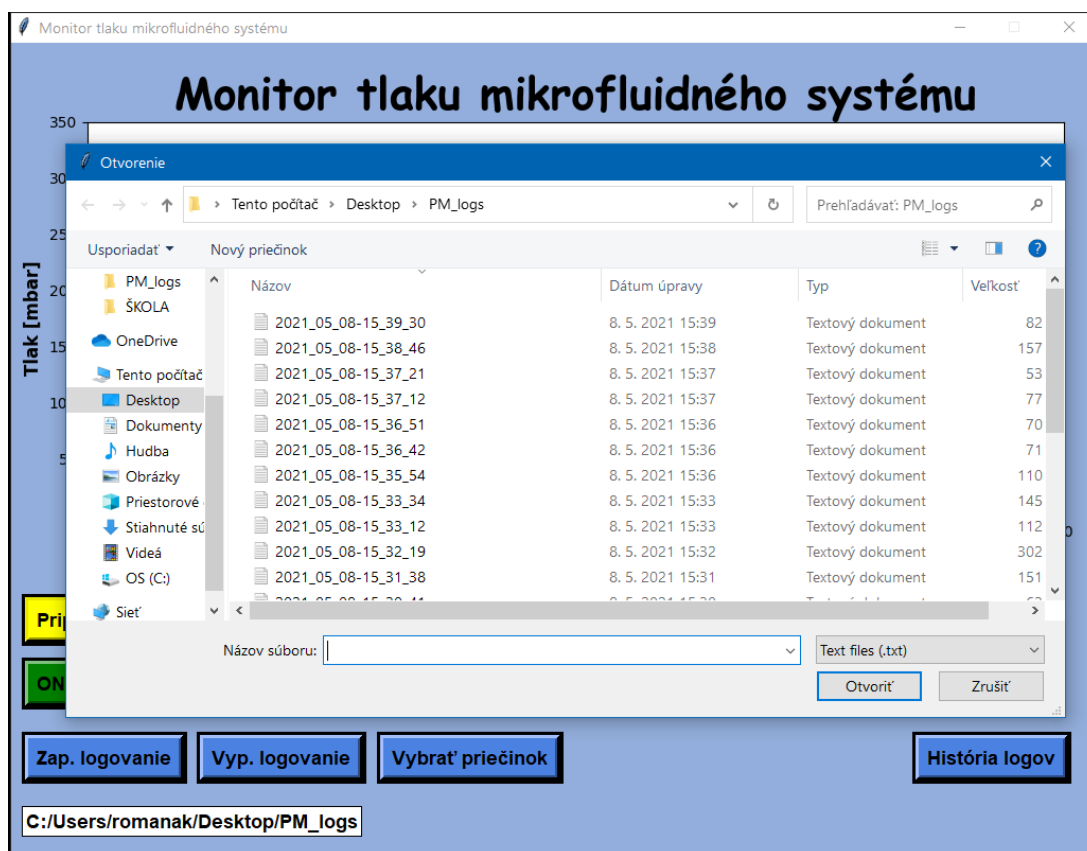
Monitor tlaku mikrofluidného systému

Monitor tlaku mikrofluidného systému

350
30
25
20
15
10
5

Tlak [mbar]

Otvorenie

Tento počítač › Desktop › PM_logs

Prehľadávať: PM_logs

Usporiadať ▾ Nový priečinok

PM_logs
ŠKOLA
OneDrive
Tento počítač
Desktop
Dokumenty
Hudba
Obrázky
Priestorové
Stiahnuté sú
Videá
OS (C:)
Sieť

| Názov | Dátum úpravy | Typ | Veľkosť |
|---|---|---|---|
| 2021_05_08-15_39_30 | 8. 5. 2021 15:39 | Textový dokument | 82 |
| 2021_05_08-15_38_46 | 8. 5. 2021 15:38 | Textový dokument | 157 |
| 2021_05_08-15_37_21 | 8. 5. 2021 15:37 | Textový dokument | 53 |
| 2021_05_08-15_37_12 | 8. 5. 2021 15:37 | Textový dokument | 77 |
| 2021_05_08-15_36_51 | 8. 5. 2021 15:36 | Textový dokument | 70 |
| 2021_05_08-15_36_42 | 8. 5. 2021 15:36 | Textový dokument | 71 |
| 2021_05_08-15_35_54 | 8. 5. 2021 15:36 | Textový dokument | 110 |
| 2021_05_08-15_33_34 | 8. 5. 2021 15:33 | Textový dokument | 145 |
| 2021_05_08-15_33_12 | 8. 5. 2021 15:33 | Textový dokument | 112 |
| 2021_05_08-15_32_19 | 8. 5. 2021 15:32 | Textový dokument | 302 |
| 2021_05_08-15_31_38 | 8. 5. 2021 15:31 | Textový dokument | 151 |

Názov súboru:

Text files (.txt)

Otvoriť Zrušiť

Pri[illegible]

ON

Zap. logovanie Vyp. logovanie Vybrať priečinok História logov

C:/Users/romanak/Desktop/PM_logs